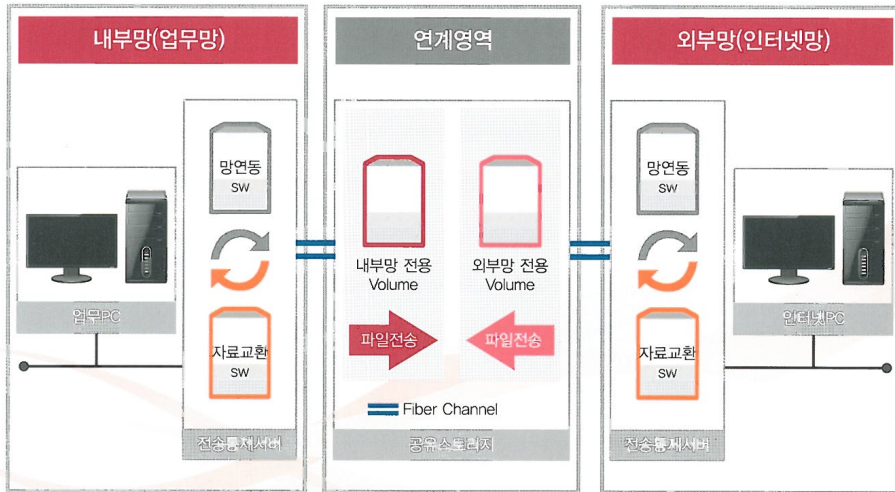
내부망(업무망)

망연동
SW

자료교환
SW

업무PC

전송통제서버

연계영역

내부망 전용
Volume

외부망 전용
Volume

파일전송

파일전송

Fiber Channel

공유스토리지

외부망(인터넷망)

망연동
SW

자료교환
SW

인터넷PC

전송통제서버